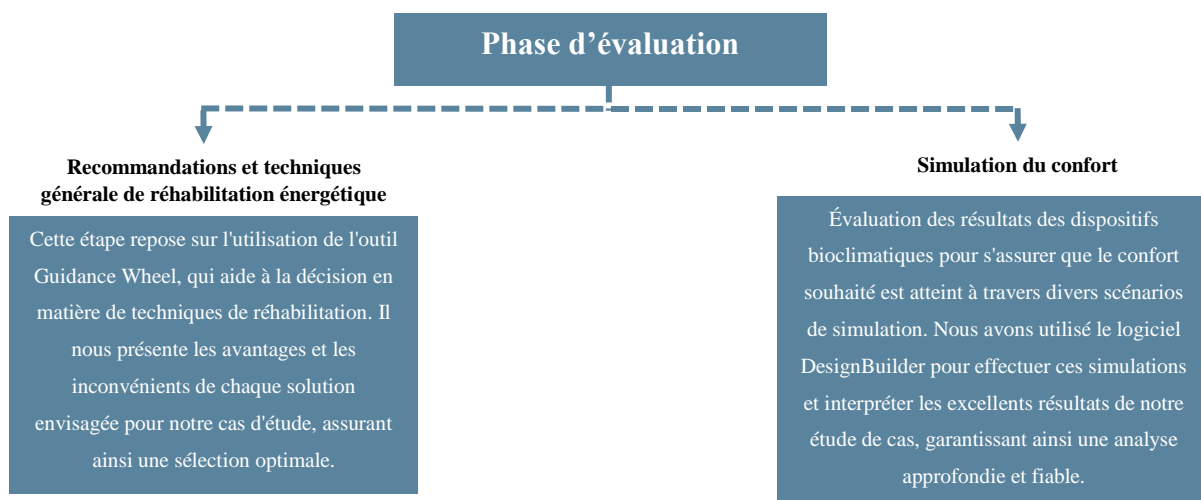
Phase d’évaluation

Recommandations et techniques générale de réhabilitation énergétique

Cette étape repose sur l'utilisation de l'outil Guidance Wheel, qui aide à la décision en matière de techniques de réhabilitation. Il nous présente les avantages et les inconvénients de chaque solution envisagée pour notre cas d'étude, assurant ainsi une sélection optimale.

Simulation du confort

Évaluation des résultats des dispositifs bioclimatiques pour s'assurer que le confort souhaité est atteint à travers divers scénarios de simulation. Nous avons utilisé le logiciel DesignBuilder pour effectuer ces simulations et interpréter les excellents résultats de notre étude de cas, garantissant ainsi une analyse approfondie et fiable.